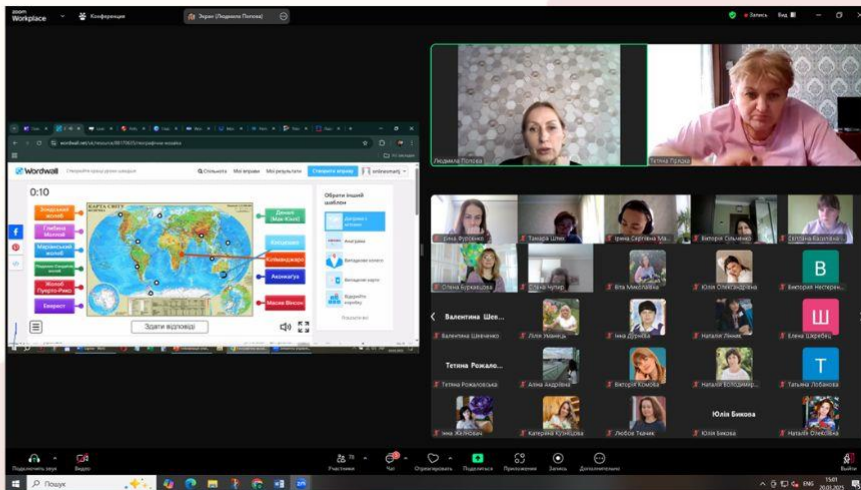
zoom Workplace
Конференція
Екран (Людмила Попова)
Запись
Вид

wordwall.net/uk/resource/.../географічна-мозаїка
Wordwall
Створюйте кращі уроки швидше
Спільнота
Мої вправи
Мої результати
Створити вправу

0:10
КАРТА СВІТУ
Більський жолоб
Глибина Молой
Маріанський жолоб
Південно-Сандвічев жолоб
Жолоб Пуерто-Ріко
Еверест
Денаві (Мак-Кінлі)
Аконкагуа
Кіліманджаро
Аконкагуа
Масив Вінсон
Здати відповіді

Обрати інший шаблон
Дотримання історії
Анаграма
Випадкові колеса
Випадкові карти
Відкрийте коробку
Показати все

Людмила Попова
Тетяна Рідна
Інна Фурсенко
Тамара Шліх
Ірина Святівна Ма...
Вікторія Гільченко
Світлана Васильева
Олена Бурковцова
Олена Чупир
Віта Миколаївна
Юлія Олександрівна
Вікторія Нестерен...
Валентина Шек...
Валентина Шевченко
Лілія Іманець
Інна Дурнєва
Наталія Лінник
Юлія Шерибеш
Тетяна Рожало...
Тетяна Рожаловська
Алла Андрієва
Вікторія Комова
Наталія Володимир...
Тетяна Лобанова
Юлія Бикова
Інна Желюбчик
Катерина Кузнєцова
Любов Ткачик
Юлія Бикова
Наталія Олексіївна
В
Ш
Т

Подключить звук
Видео
Участники
Чат
Отреагировать
Поделиться
Приложения
Запись
Дополнительно
Выйти
Пошук
ENG
15:01
20.03.2025